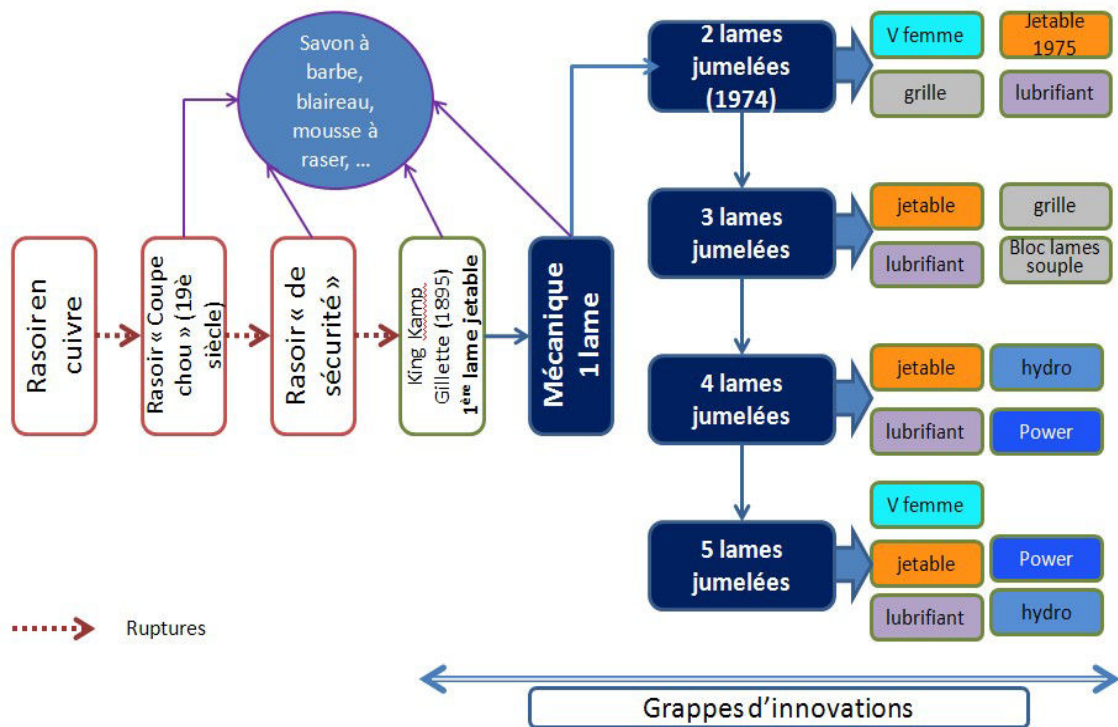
Savon à barbe, blaireau, mousse à raser, ...

Rasoir en cuivre

Rasoir « Coupe chou » (19è siècle)

Rasoir « de sécurité »

King Kamp Gillette (1895) 1$^{ère}$ lame jetable

Mécanique 1 lame

2 lames jumelées (1974)

V femme

Jetable 1975

grille

lubrifiant

3 lames jumelées

jetable

grille

lubrifiant

Bloc lames souple

4 lames jumelées

jetable

hydro

lubrifiant

Power

5 lames jumelées

V femme

jetable

Power

lubrifiant

hydro

Ruptures

Grappes d'innovations